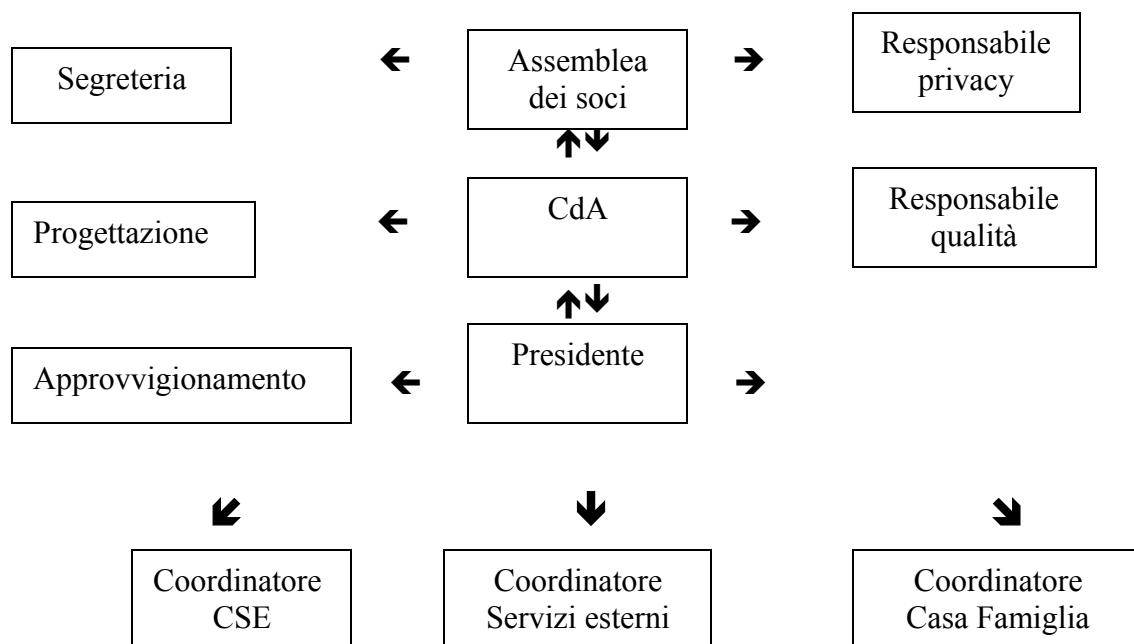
Segreteria

Assemblea dei soci

Responsabile privacy

Progettazione

CdA

Responsabile qualità

Approvvigionamento

Presidente

Coordinatore CSE

Coordinatore Servizi esterni

Coordinatore Casa Famiglia